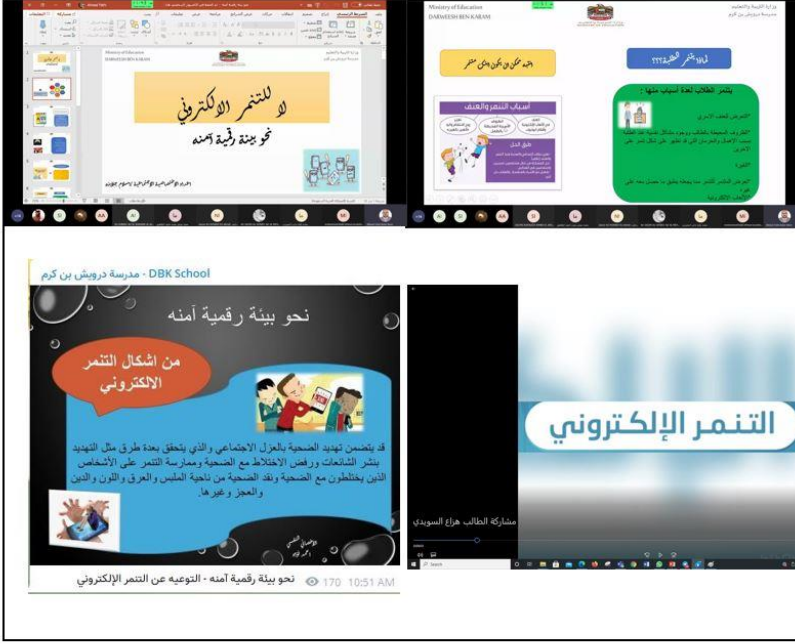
Ministry of Education
DARWEESH BEN KARAM
وزارة التربية والتعليم
مدرسة درويش بن كرم

لا للتنمر الالكتروني
نحو بيئة رقمية آمنة

Ministry of Education
DARWEESH BEN KARAM
وزارة التربية والتعليم
مدرسة درويش بن كرم

أسباب التنمر والعنف

يتنمر الطالب لعدة أسباب منها :

DBK School - مدرسة درويش بن كرم

نحو بيئة رقمية آمنه

من اشكال التنمر الالكتروني

قد يتضمن تهديد الضحية بالعزل الاجتماعي والذي يتحقق بعدة طرق مثل التهديد بنشر الشائعات ورفض الاختلاط مع الضحية وممارسة التنمر على الأشخاص الذين يختلطون مع الضحية ونقد الضحية من ناحية الملبس والعرق واللون والدين والعجز وغيرها.

نحو بيئة رقمية آمنه - التوعيه عن التنمر الإلكتروني 170 10:51 AM

مشاركة الطالب هزاع السويدي

التنمر الإلكتروني